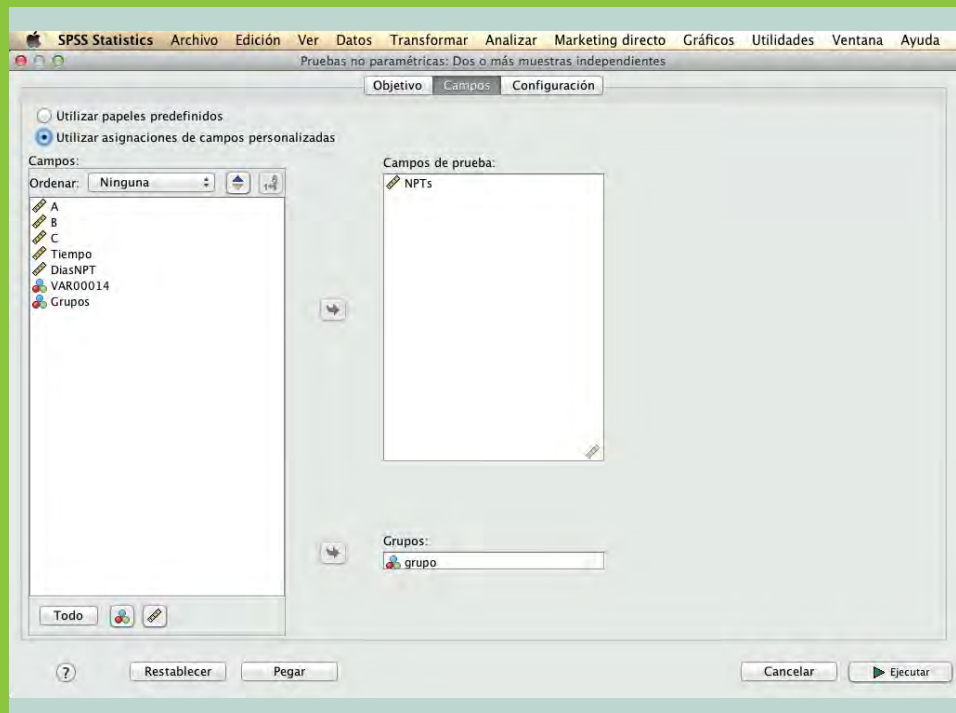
SPSS Statistics Archivo Edición Ver Datos Transformar Analizar Marketing directo Gráficos Utilidades Ventana Ayuda

Pruebas no paramétricas: Dos o más muestras independientes

Objetivo Campos Configuración

Utilizar papeles predefinidos
Utilizar asignaciones de campos personalizadas

Campos:
Ordenar: Ninguna

A
B
C
Tiempo
DiasNPT
VAR00014
Grupos

Todo

Campos de prueba:
NPTs

Grupos:
grupo

Restablecer Pegar Cancelar Ejecutar